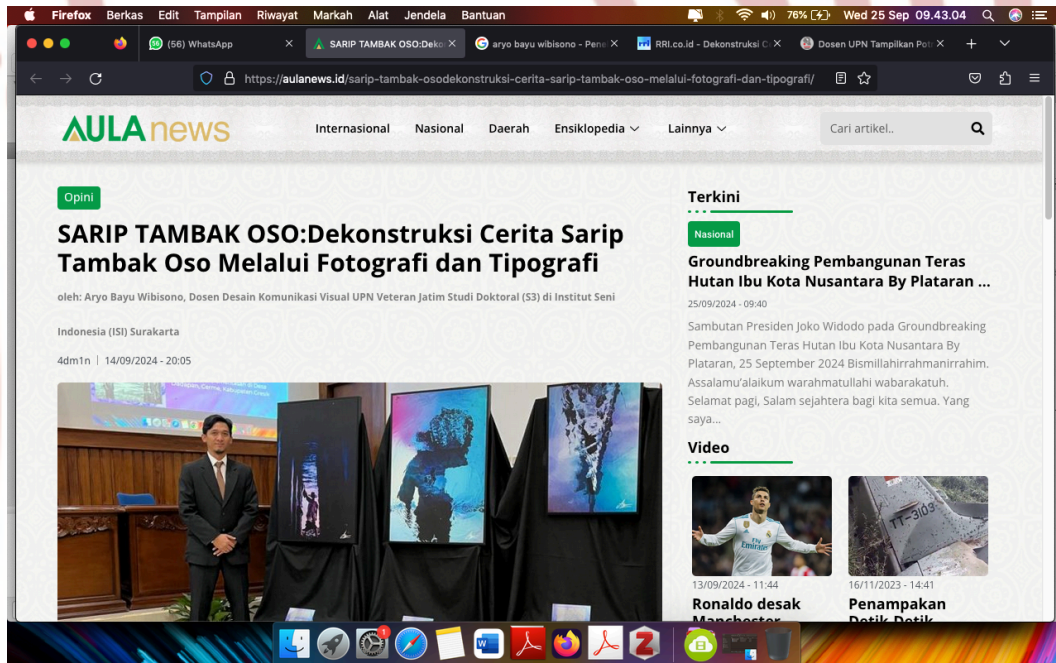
Firefox Berkas Edit Tampilan Riwayat Markah Alat Jendela Bantuan

76% Wed 25 Sep 09.43.04

(56) WhatsApp
SARIP TAMBAK OSO:Deko
aryo bayu wibisono - Pen
RRI.co.id - Dekonstruksi C
Dosen UPN Tampilkan Pot

https://aulanews.id/sarip-tambak-osodekonstruksi-cerita-sarip-tambak-oso-melalui-fotografi-dan-tipografi/

AULA news

Internasional Nasional Daerah Ensiklopedia Lainnya

Cari artikel..

Opini

SARIP TAMBAK OSO:Dekonstruksi Cerita Sarip Tambak Oso Melalui Fotografi dan Tipografi

oleh: Aryo Bayu Wibisono, Dosen Desain Komunikasi Visual UPN Veteran Jatim Studi Doktoral (S3) di Institut Seni Indonesia (ISI) Surakarta

4dm1n | 14/09/2024 - 20:05

Terkini

Nasional

Groundbreaking Pembangunan Teras Hutan Ibu Kota Nusantara By Plataran ...

25/09/2024 - 09:40

Sambutan Presiden Joko Widodo pada Groundbreaking Pembangunan Teras Hutan Ibu Kota Nusantara By Plataran, 25 September 2024 Bismillahirrahmanirrahim. Assalamu'alaikum warahmatullahi wabarakatuh. Selamat pagi, Salam sejahtera bagi kita semua. Yang saya...

Video

13/09/2024 - 11:44
Ronaldo desak Manchester

16/11/2023 - 14:41
Penampakan Detik-Detik

TT-3103